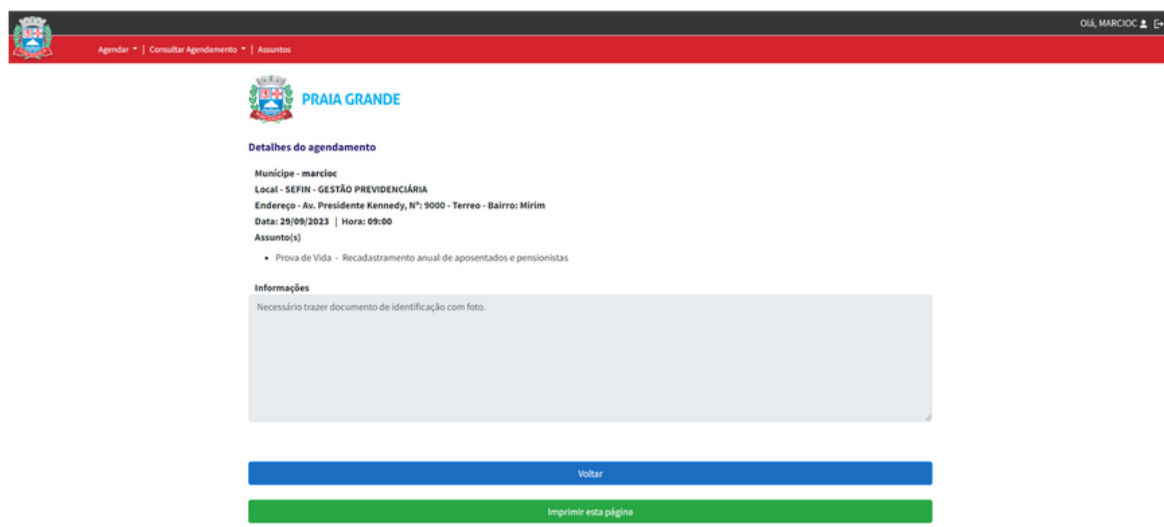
Olá, MARCIOC

Agendar ▾ | Consultar Agendamento ▾ | Assuntos

PRAIA GRANDE

Detalhes do agendamento

Munícipe - marcioc
Local - SEFIN - GESTÃO PREVIDENCIÁRIA
Endereço - Av. Presidente Kennedy, Nº: 9000 - Terreo - Bairro: Mirim
Data: 29/09/2023 | Hora: 09:00
Assunto(s)

• Prova de Vida - Recadastramento anual de aposentados e pensionistas

Informações

Necessário trazer documento de identificação com foto.

Voltar

Imprimir esta página